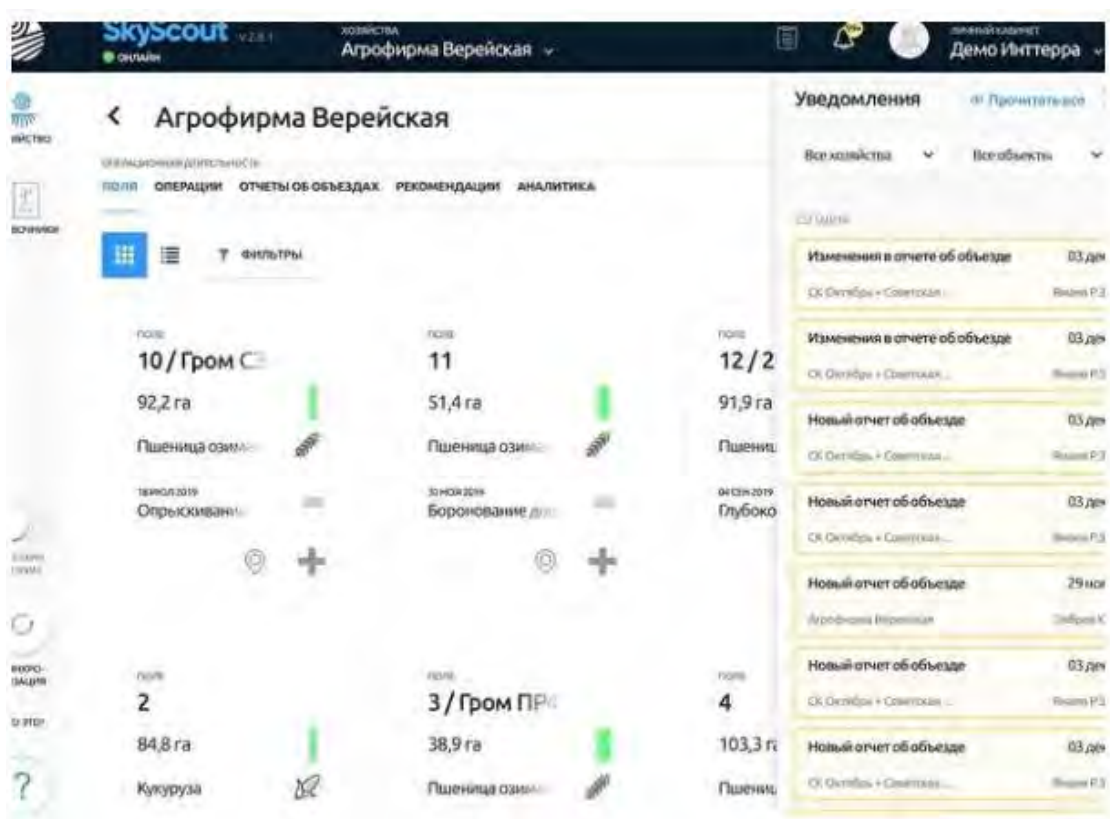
SkyScout v.2.8.1
онлайн
ХОЗЯЙСТВА
Агрофирма Верейская

ЛИЧНЫЙ КАБИНЕТ
Демо Интерра

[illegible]ЙСТВО

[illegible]ВОЧНИКИ

< Агрофирма Верейская

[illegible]

ПОЛЯ ОПЕРАЦИИ ОТЧЕТЫ ОБ ОБЪЕЗДАХ РЕКОМЕНДАЦИИ АНАЛИТИКА

ФИЛЬТРЫ

ПОЛЕ
10 / Гром С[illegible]
92,2 га
Пшеница озим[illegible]
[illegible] 2019
Опрыскивани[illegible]

ПОЛЕ
11
51,4 га
Пшеница озим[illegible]
30 НОЯ 2019
Боронование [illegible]

ПОЛЕ
12 / 2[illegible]
91,9 га
Пшениц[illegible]
04 СЕН 2019
Глубоко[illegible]

ПОЛЕ
2
84,8 га
Кукуруза

ПОЛЕ
3 / Гром ПР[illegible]
38,9 га
Пшеница озим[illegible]

ПОЛЕ
4
103,3 г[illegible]
Пшениц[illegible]

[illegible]
ИНФО-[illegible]ЦИЯ
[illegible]
?

Уведомления
Прочитать все
Все хозяйства
Все объекты
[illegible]
Изменения в отчете об объезде 03 дек
СК Октябрь • Советская... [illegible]
Изменения в отчете об объезде 03 дек
СК Октябрь • Советская... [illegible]
Новый отчет об объезде 03 дек
СК Октябрь • Советская... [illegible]
Новый отчет об объезде 03 дек
СК Октябрь • Советская... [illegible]
Новый отчет об объезде 29 ноя
Агрофирма Верейская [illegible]
Новый отчет об объезде 03 дек
СК Октябрь • Советская... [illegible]
Новый отчет об объезде 03 дек
СК Октябрь • Советская... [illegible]